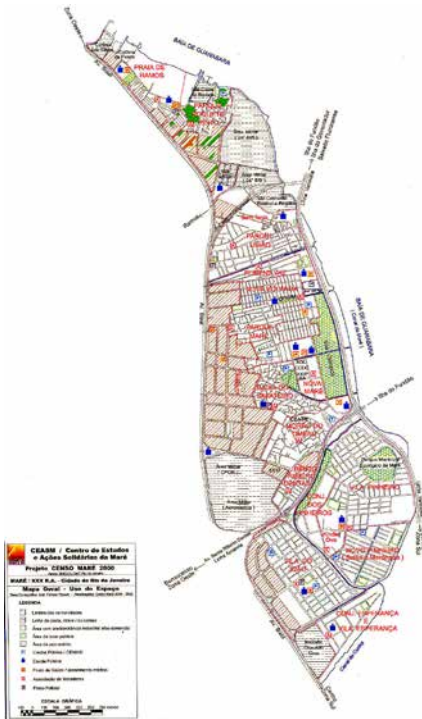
BAÍA DE GUANABARA

PRAIA DE RAMOS

PARQUE UNIÃO

BAÍA DE GUANABARA

NOVA HOLANDA

PARQUE MARÉ

NOVA MARÉ

BAIXA DO SAPATEIRO

MORRO DO TIMBAU

CONJ. PINHEIROS

VILA DO JOÃO

VILA DO PINHEIRO

NOVO PINHEIRO

CONJ. ESPERANÇA

VILA ESPERANÇA

Ilha do Fundão

Av. Brasil

CEASM / Centro de Estudos e Ações Solidárias da Maré

Projeto CENSO MARÉ 2000

MARÉ - XXX R.A. - Cidade do Rio de Janeiro

Mapa Geral - Uso do Espaço

LEGENDA

ESCALA GRÁFICA